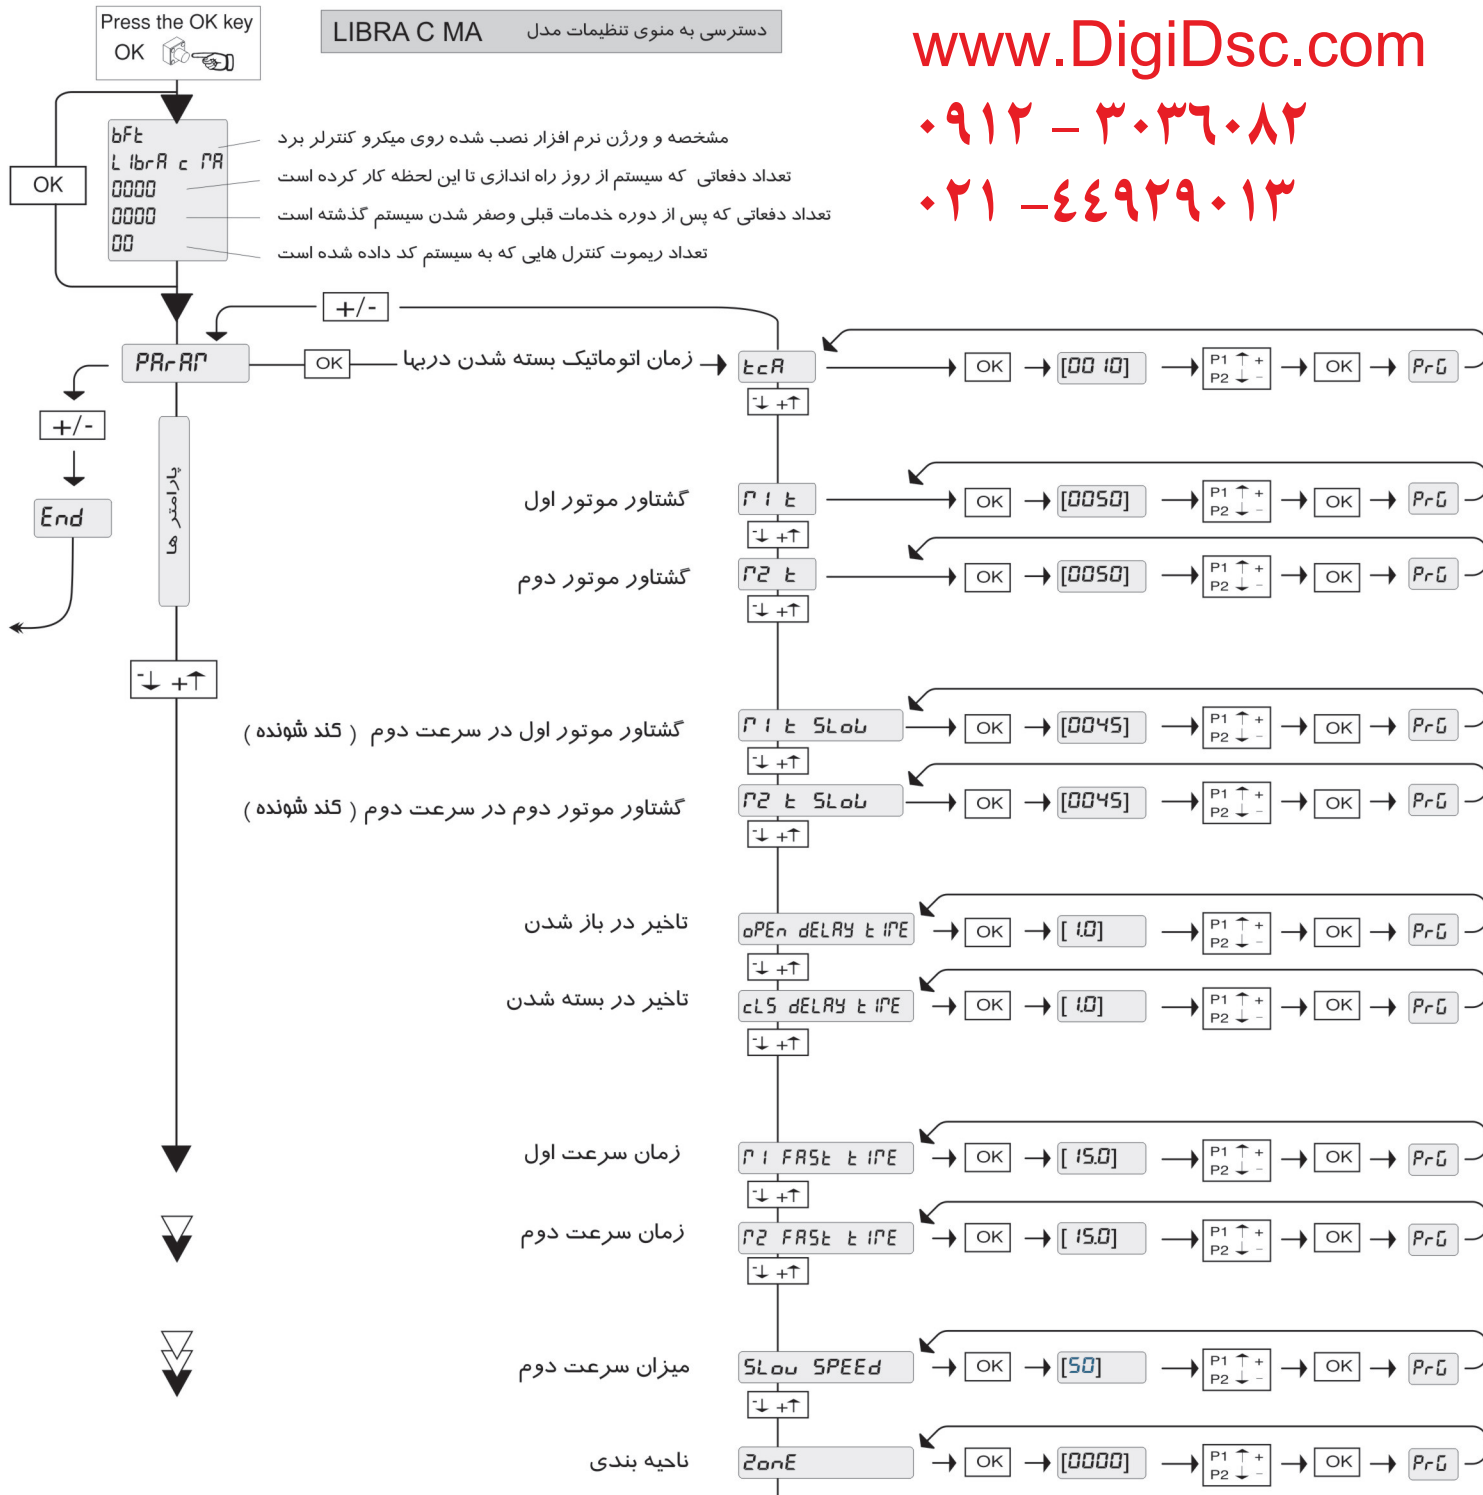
Press the OK key
OK

LIBRA C MA دسترسی به منوی تنظیمات مدل

www.DigiDsc.com
۰۹۱۲ – ۳۰۳۶۰۸۲
۰۲۱ –۴۴۹۲۹۰۱۳

OK

bFt
L ibrA c MA
0000
0000
00

مشخصه و ورژن نرم افزار نصب شده روی میکرو کنترلر برد
تعداد دفعاتی که سیستم از روز راه اندازی تا این لحظه کار کرده است
تعداد دفعاتی که پس از دوره خدمات قبلی وصفر شدن سیستم گذشته است
تعداد ریموت کنترل هایی که به سیستم کد داده شده است

+/-

PArAM
OK
زمان اتوماتیک بسته شدن دربها
+/-
End
پارامتر ها
-↓ +↑

| | | | | | | |
|---|---|---|---|---|---|---|
| زمان اتوماتیک بسته شدن دربها | tcA | OK | [00 10] | P1 P2 | OK | PrG |
| گشتاور موتور اول | M1 t | OK | [0050] | P1 P2 | OK | PrG |
| گشتاور موتور دوم | M2 t | OK | [0050] | P1 P2 | OK | PrG |
| گشتاور موتور اول در سرعت دوم ( کند شونده ) | M1 t SLoW | OK | [0045] | P1 P2 | OK | PrG |
| گشتاور موتور دوم در سرعت دوم ( کند شونده ) | M2 t SLoW | OK | [0045] | P1 P2 | OK | PrG |
| تاخیر در باز شدن | oPEn dELAY t IME | OK | [ 1.0] | P1 P2 | OK | PrG |
| تاخیر در بسته شدن | cLS dELAY t IME | OK | [ 1.0] | P1 P2 | OK | PrG |
| زمان سرعت اول | M1 FASt t IME | OK | [ 15.0] | P1 P2 | OK | PrG |
| زمان سرعت دوم | M2 FASt t IME | OK | [ 15.0] | P1 P2 | OK | PrG |
| میزان سرعت دوم | SLoW SPEEd | OK | [50] | P1 P2 | OK | PrG |
| ناحیه بندی | ZonE | OK | [0000] | P1 P2 | OK | PrG |

-↓ +↑